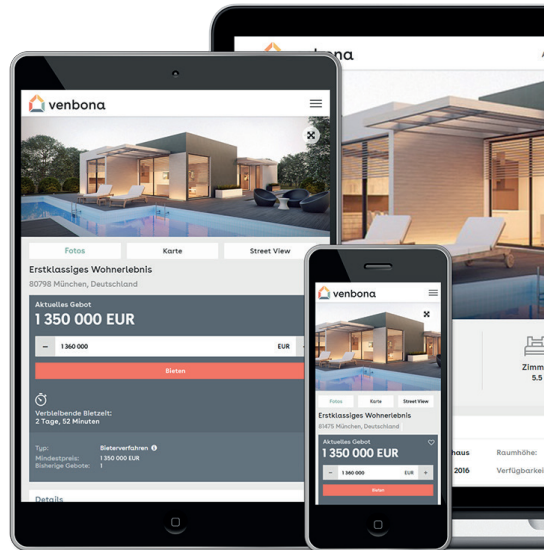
venbona

venbona

Fotos
Karte
Street View

Erstklassiges Wohnerlebnis

80798 München, Deutschland

Aktuelles Gebot

1 350 000 EUR

–
1 360 000
EUR

Bieten

Verbleibende Bietzeit:
2 Tage, 52 Minuten

Typ:
Bieterverfahren
Mindestpreis:
1 350 000 EUR
Bisherige Gebote:
1

Details

venbona

Fotos
Karte
Street View

Erstklassiges Wohnerlebnis

61476 München, Deutschland

Aktuelles Gebot

1 350 000 EUR

–
1 360 000
EUR
+

Bieten

Zimm
5.5

haus
Raumhöhe:
2016
Verfügbarkei